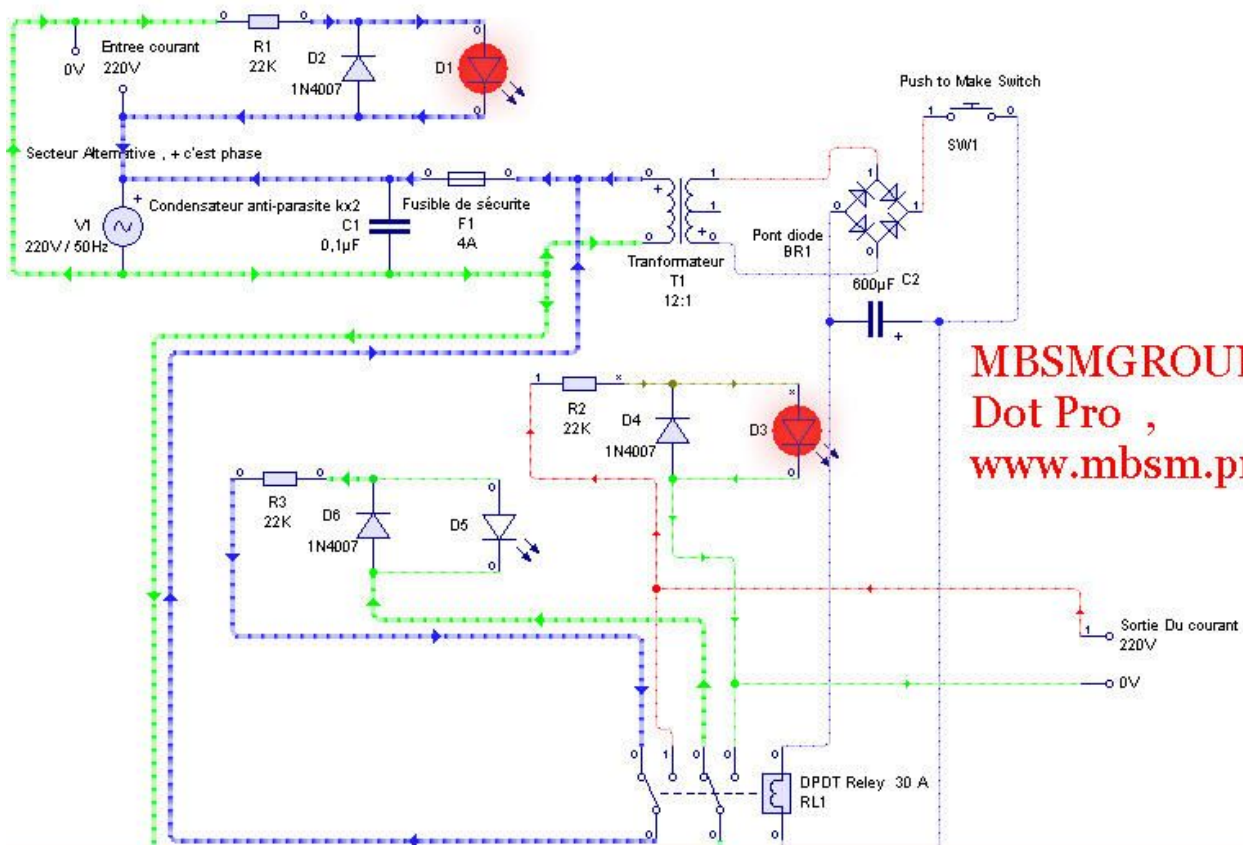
0V
Entree courant
220V
R1
22K
D2
1N4007
D1
Push to Make Switch
1
0
SW1
Secteur Alternative , + c'est phase
+
V1
220V / 50Hz
Condensateur anti-parasite kx2
C1
0,1µF
Fusible de sécurite
F1
4A
1
1
+
+
Pont diode
BR1
Tranformateur
T1
12:1
600µF
C2
+
MBSMGROUI
Dot Pro ,
www.mbsm.pi
1
R2
22K
D4
1N4007
D3
R3
22K
D6
1N4007
D5
Sortie Du courant
220V
0V
DPDT Reley 30 A
RL1